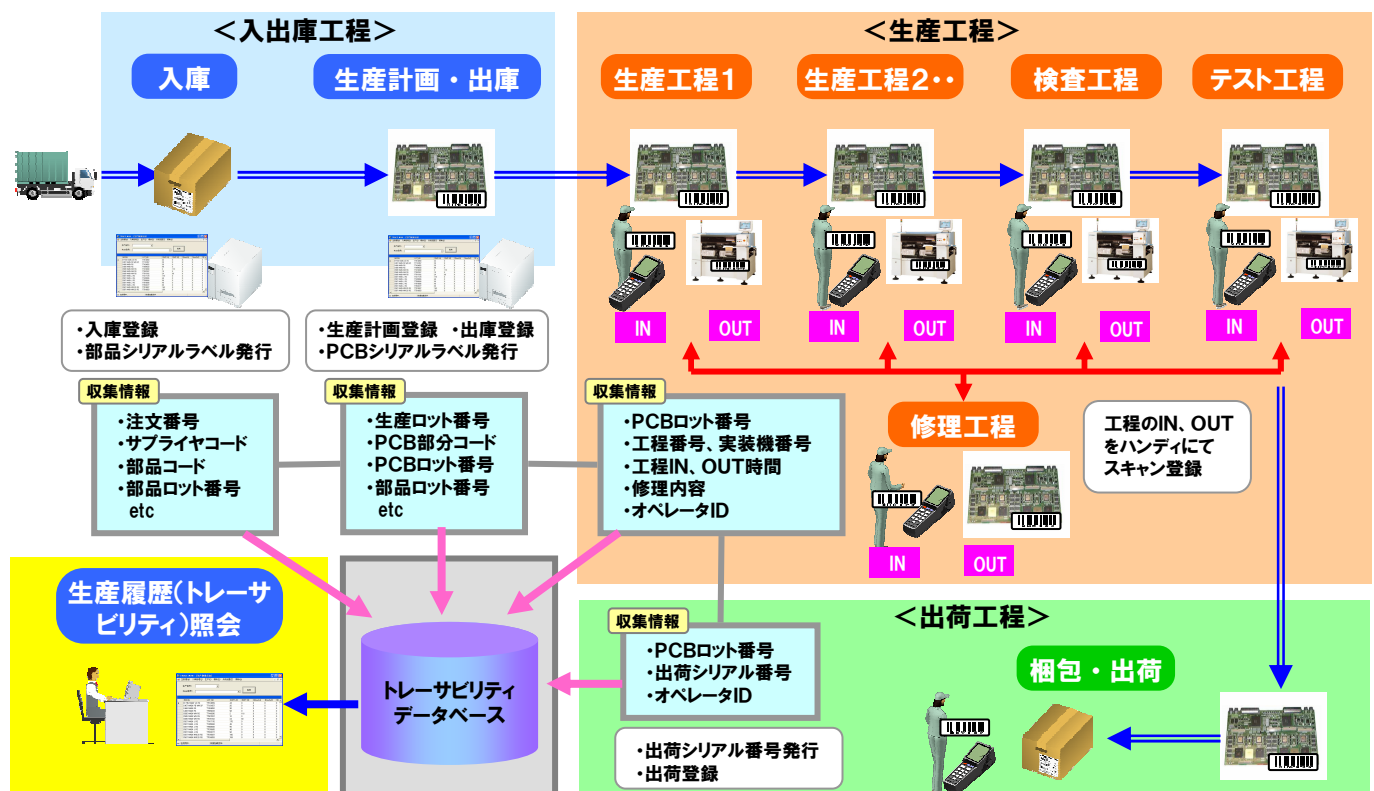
＜入出庫工程＞

入庫

生産計画・出庫

＜生産工程＞

生産工程１

生産工程２・・

検査工程

テスト工程

IN OUT IN OUT IN OUT IN OUT

・入庫登録
・部品シリアルラベル発行

・生産計画登録　・出庫登録
・PCBシリアルラベル発行

収集情報
・注文番号
・サプライヤコード
・部品コード
・部品ロット番号
etc

収集情報
・生産ロット番号
・PCB部分コード
・PCBロット番号
・部品ロット番号
etc

収集情報
・PCBロット番号
・工程番号、実装機番号
・工程IN、OUT時間
・修理内容
・オペレータID

修理工程

IN OUT

工程のIN、OUTをハンディにてスキャン登録

＜出荷工程＞

生産履歴(トレーサビリティ)照会

トレーサビリティデータベース

収集情報
・PCBロット番号
・出荷シリアル番号
・オペレータID

梱包・出荷

・出荷シリアル番号発行
・出荷登録